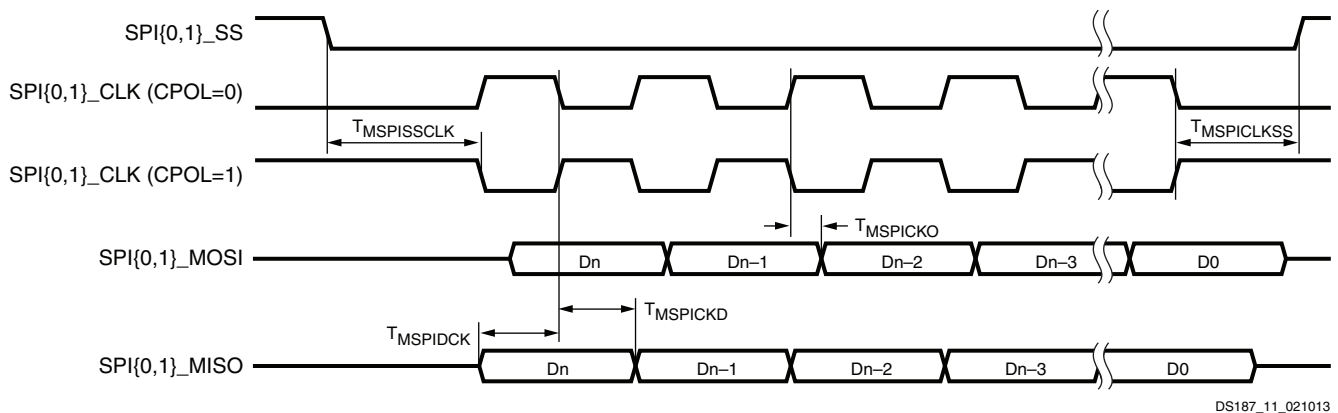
SPI{0,1}_SS

SPI{0,1}_CLK (CPOL=0)

$T_{MSPISSCLK}$

$T_{MSPICLKSS}$

SPI{0,1}_CLK (CPOL=1)

$T_{MSPICKO}$

SPI{0,1}_MOSI

Dn

Dn–1

Dn–2

Dn–3

D0

$T_{MSPICKD}$

$T_{MSPIDCK}$

SPI{0,1}_MISO

Dn

Dn–1

Dn–2

Dn–3

D0

DS187_11_021013